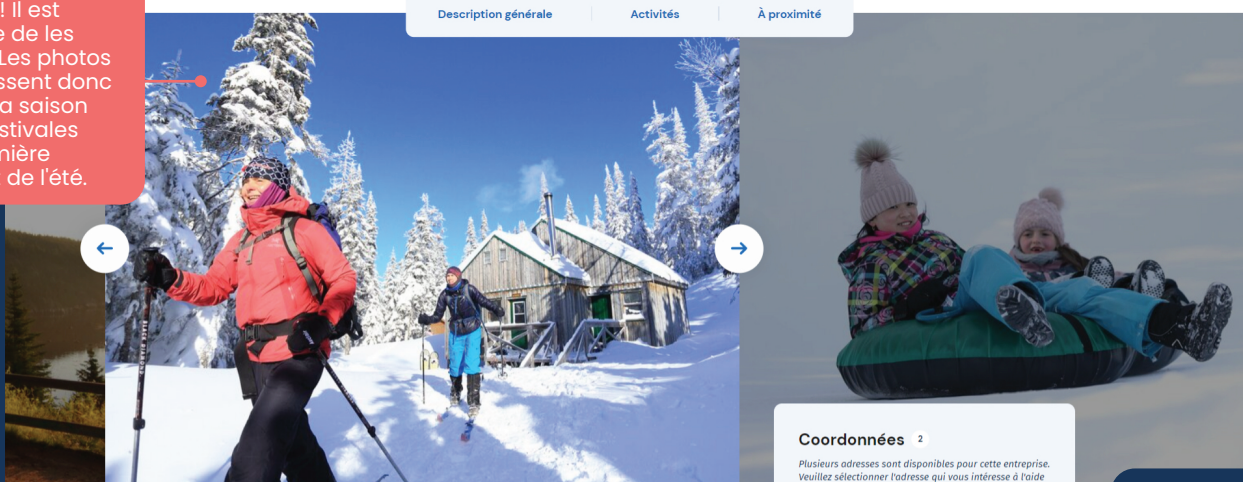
! Il est
e de les
Les photos
ssent donc
a saison
stivales
nière
de l'été.

Description générale | Activités | À proximité

Coordonnées 2

Plusieurs adresses sont disponibles pour cette entreprise. Veuillez sélectionner l'adresse qui vous intéresse à l'aide